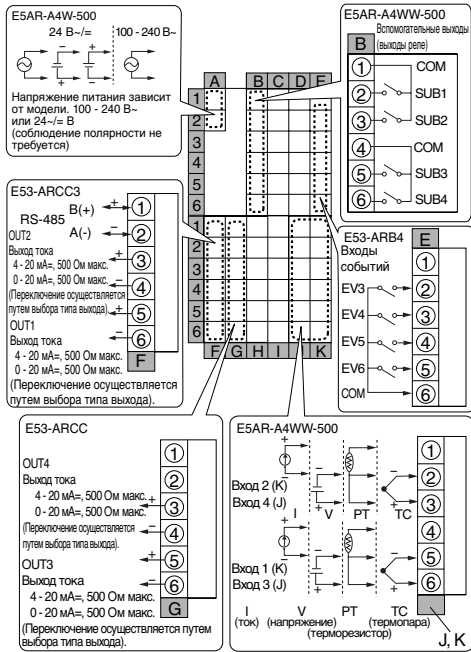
E5AR-A4W-500

24 В~/= | 100 - 240 В~

+ −

Напряжение питания зависит от модели. 100 - 240 В~ или 24~/= В (соблюдение полярности не требуется)

E5AR-A4WW-500
Вспомогательные выходы (выходы реле)

B

① COM
② SUB1
③ SUB2
④ COM
⑤ SUB3
⑥ SUB4

A B C D E

1 2 3 4 5 6 1 2 3 4 5 6

F G H I J K

E53-ARCC3
RS-485
B(+) ①
A(-) ②
OUT2
Выход тока ③
4 - 20 мА=, 500 Ом макс.
0 - 20 мА=, 500 Ом макс. ④
(Переключение осуществляется путем выбора типа выхода)
OUT1 ⑤
Выход тока ⑥
4 - 20 мА=, 500 Ом макс.
0 - 20 мА=, 500 Ом макс.
(Переключение осуществляется путем выбора типа выхода).

F

E53-ARB4
Входы событий

E

①
EV3 ②
EV4 ③
EV5 ④
EV6 ⑤
COM ⑥

E53-ARCC

OUT4 ①
Выход тока ②
4 - 20 мА=, 500 Ом макс. ③
0 - 20 мА=, 500 Ом макс.
(Переключение осуществляется путем выбора типа выхода). ④
OUT3 ⑤
Выход тока ⑥
4 - 20 мА=, 500 Ом макс.
0 - 20 мА=, 500 Ом макс.
(Переключение осуществляется путем выбора типа выхода).

G

E5AR-A4WW-500

Вход 2 (K)
Вход 4 (J)
I V PT TC
Вход 1 (K)
Вход 3 (J)

①
②
③
④
⑤
⑥

I (ток) V (напряжение) PT (терморезистор) TC (термопара)

J, K